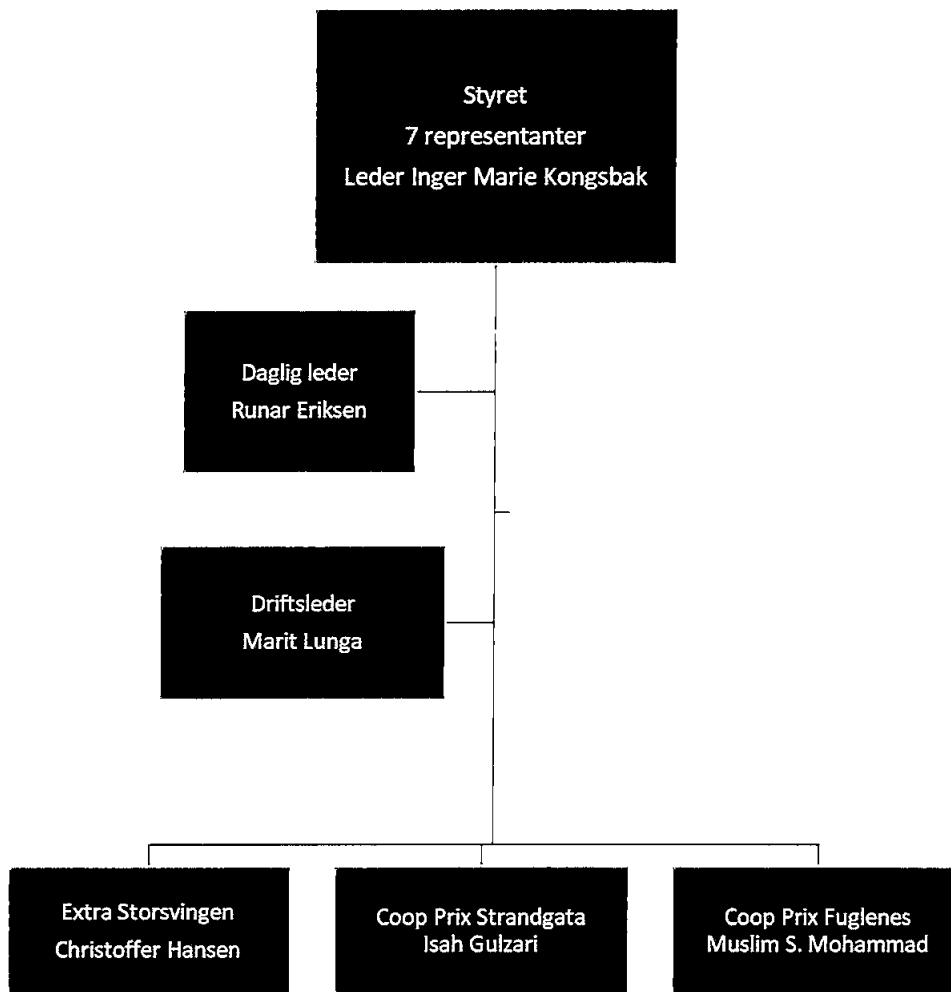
Styret
7 representanter
Leder Inger Marie Kongsbak

Daglig leder
Runar Eriksen

Driftsleder
Marit Lunga

Extra Storsvingen
Christoffer Hansen

Coop Prix Strandgata
Isah Gulzari

Coop Prix Fuglenes
Muslim S. Mohammad